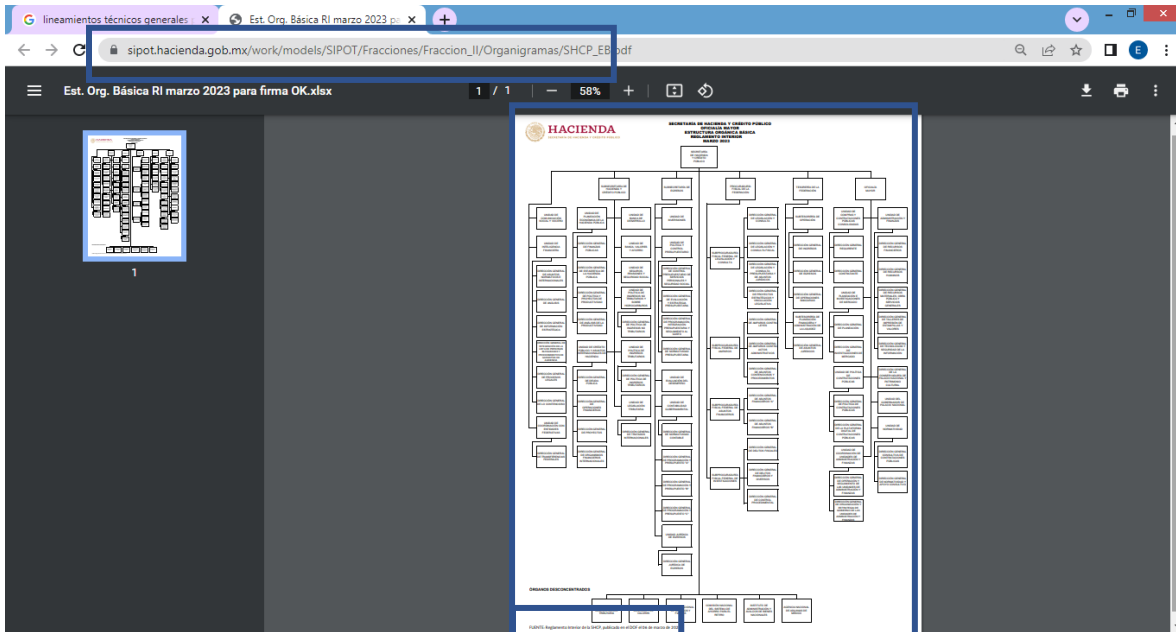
lineamientos técnicos generales

Est. Org. Básica RI marzo 2023 pa

sipot.hacienda.gob.mx/work/models/SIPOT/Fracciones/Fraccion_II/Organigramas/SHCP_EB.pdf

Est. Org. Básica RI marzo 2023 para firma OK.xlsx

1 / 1

58%

1

HACIENDA

SECRETARÍA DE HACIENDA Y CRÉDITO PÚBLICO
OFICIALÍA MAYOR
ESTRUCTURA ORGÁNICA BÁSICA
REGLAMENTO INTERIOR
MARZO 2023

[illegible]

ÓRGANOS DESCONCENTRADOS

FUENTE: Reglamento Interior de la SHCP, publicado en el DOF el 06 de marzo de 2023